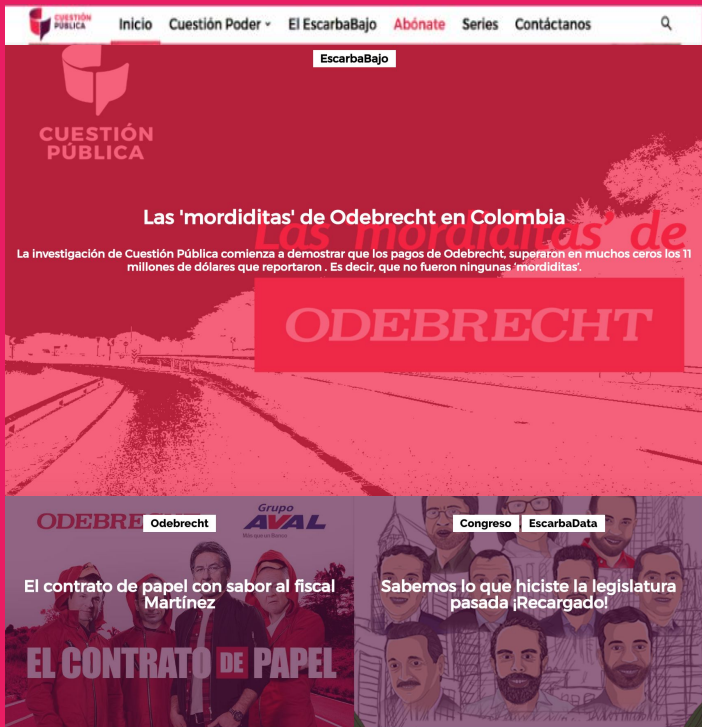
CUESTIÓN PÚBLICA

Inicio Cuestión Poder El EscarbaBajo Abónate Series Contáctanos

EscarbaBajo

CUESTIÓN PÚBLICA

Las 'morditas' de Odebrecht en Colombia

Las 'morditas' de

La investigación de Cuestión Pública comienza a demostrar que los pagos de Odebrecht, superaron en muchos ceros los 11 millones de dólares que reportaron . Es decir, que no fueron ningunas 'morditas'.

ODEBRECHT

ODEBRE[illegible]

Odebrecht

Grupo AVAL

Más que un Banco

El contrato de papel con sabor al fiscal Martínez

EL CONTRATO DE PAPEL

Congreso EscarbaData

Sabemos lo que hiciste la legislatura pasada ¡Recargado!